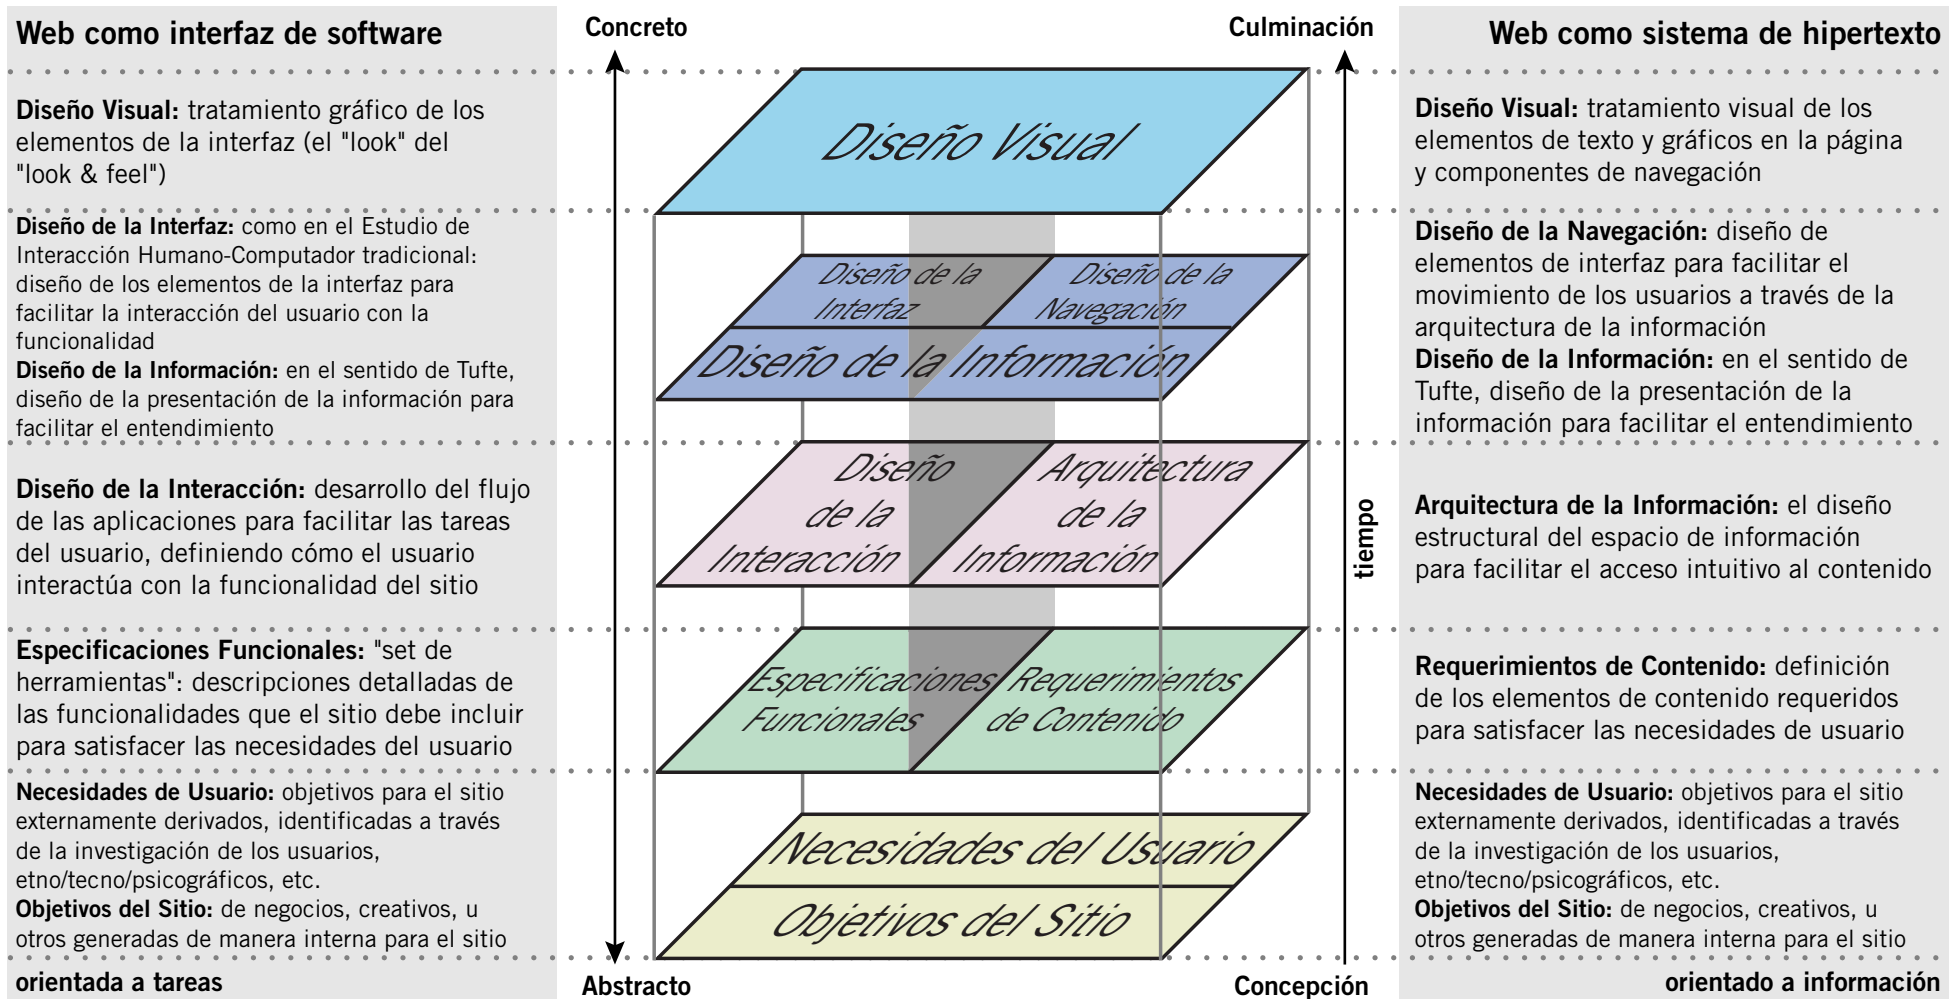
Web como interfaz de software

Diseño Visual: tratamiento gráfico de los elementos de la interfaz (el "look" del "look & feel")

Diseño de la Interfaz: como en el Estudio de Interacción Humano-Computador tradicional: diseño de los elementos de la interfaz para facilitar la interacción del usuario con la funcionalidad
Diseño de la Información: en el sentido de Tufte, diseño de la presentación de la información para facilitar el entendimiento

Diseño de la Interacción: desarrollo del flujo de las aplicaciones para facilitar las tareas del usuario, definiendo cómo el usuario interactúa con la funcionalidad del sitio

Especificaciones Funcionales: "set de herramientas": descripciones detalladas de las funcionalidades que el sitio debe incluir para satisfacer las necesidades del usuario

Necesidades de Usuario: objetivos para el sitio externamente derivados, identificadas a través de la investigación de los usuarios, etno/tecno/psicográficos, etc.
Objetivos del Sitio: de negocios, creativos, u otros generadas de manera interna para el sitio

orientada a tareas

Concreto

Culminación

Diseño Visual

Diseño de la Interfaz

Diseño de la Navegación

Diseño de la Información

Diseño de la Interacción

Arquitectura de la Información

Especificaciones Funcionales

Requerimientos de Contenido

Necesidades del Usuario

Objetivos del Sitio

tiempo

Abstracto

Concepción

Web como sistema de hipertexto

Diseño Visual: tratamiento visual de los elementos de texto y gráficos en la página y componentes de navegación

Diseño de la Navegación: diseño de elementos de interfaz para facilitar el movimiento de los usuarios a través de la arquitectura de la información
Diseño de la Información: en el sentido de Tufte, diseño de la presentación de la información para facilitar el entendimiento

Arquitectura de la Información: el diseño estructural del espacio de información para facilitar el acceso intuitivo al contenido

Requerimientos de Contenido: definición de los elementos de contenido requeridos para satisfacer las necesidades de usuario

Necesidades de Usuario: objetivos para el sitio externamente derivados, identificadas a través de la investigación de los usuarios, etno/tecno/psicográficos, etc.
Objetivos del Sitio: de negocios, creativos, u otros generadas de manera interna para el sitio

orientado a información